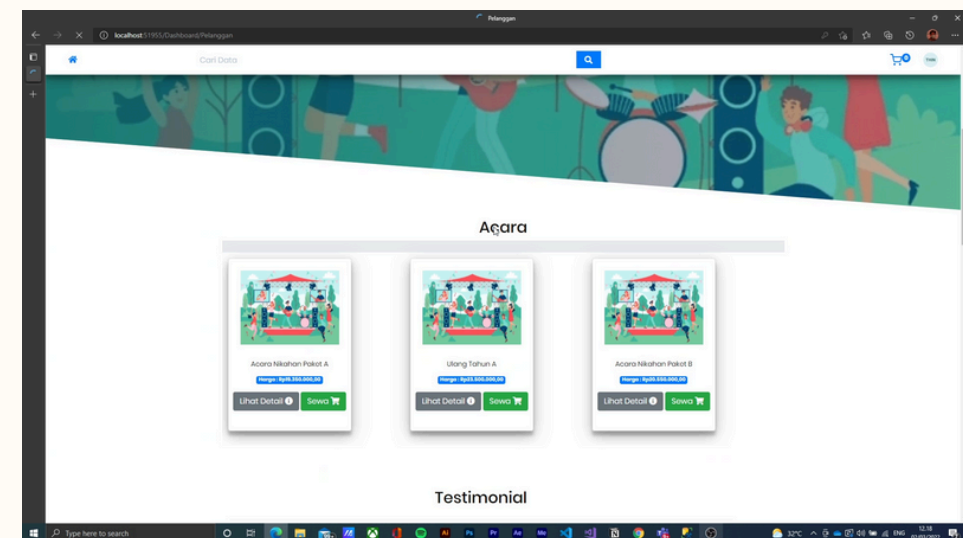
Pelanggan

localhost:51955/Dashboard/Pelanggan

Cari Data

0

Acara

Acara Nikahan Paket A

Harga : Rp15.350.000,00

Lihat Detail

Sewa

Ulang Tahun A

Harga : Rp23.500.000,00

Lihat Detail

Sewa

Acara Nikahan Paket B

Harga : Rp20.550.000,00

Lihat Detail

Sewa

Testimonial

Type here to search

32°C

ENG

12.18